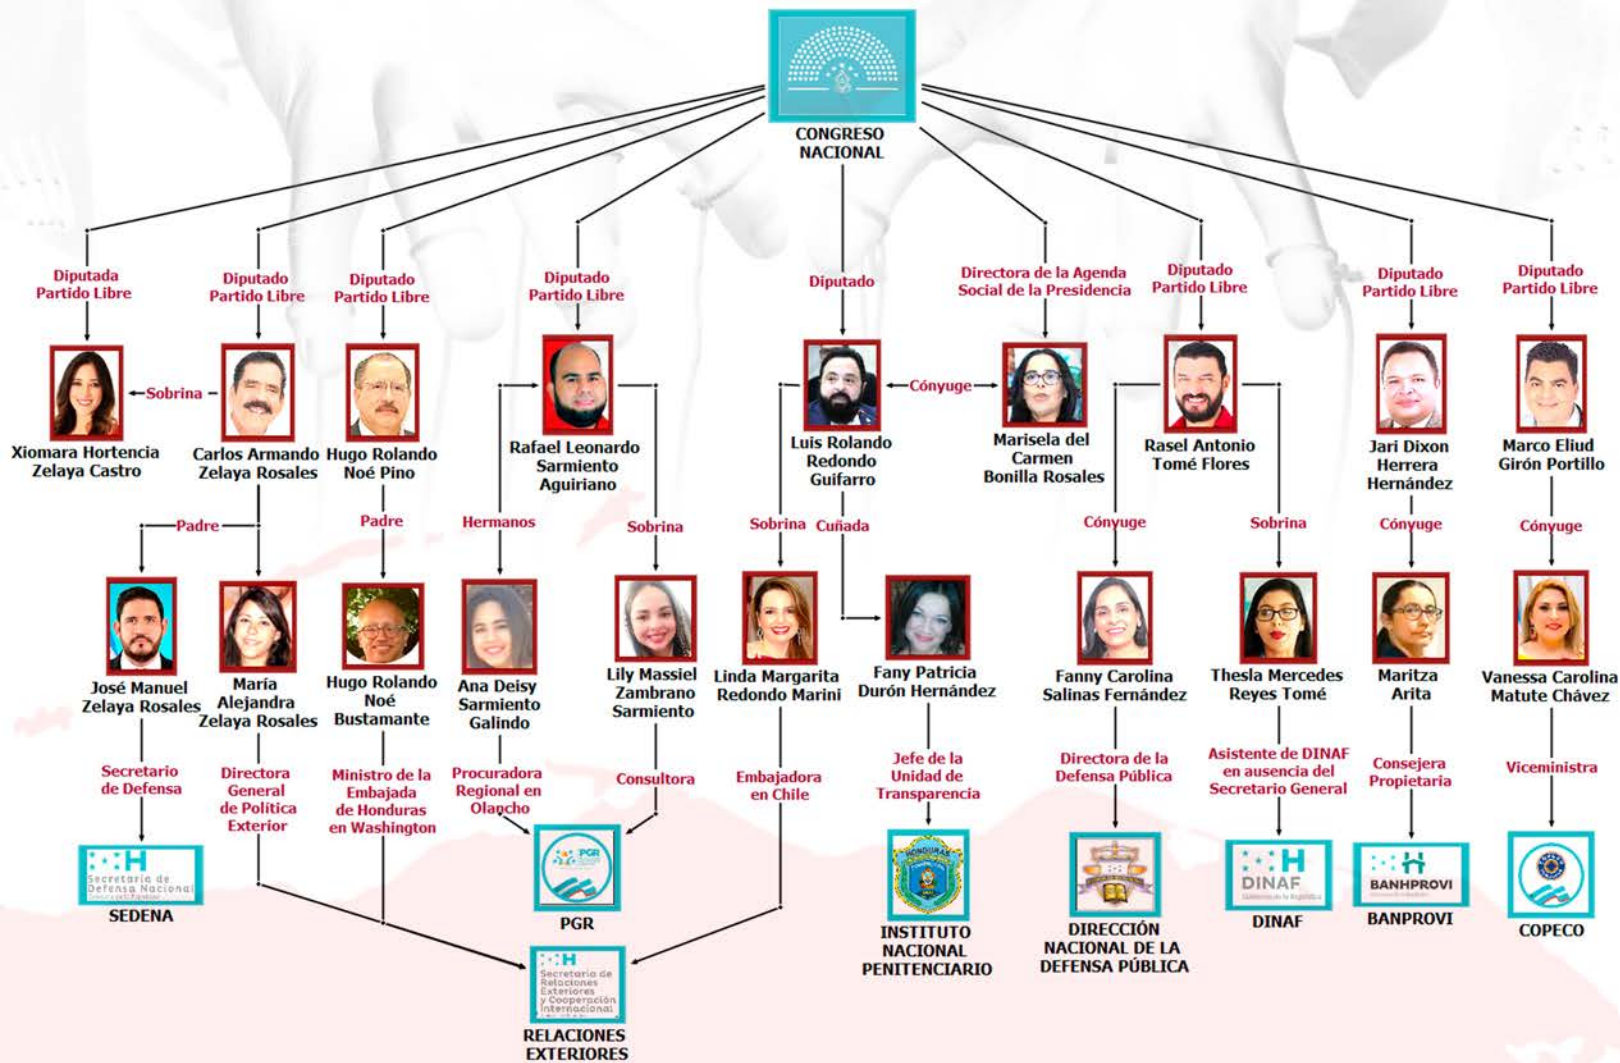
CONGRESO NACIONAL

Diputada Partido Libre

Xiomara Hortencia Zelaya Castro

Sobrina

Diputado Partido Libre

Carlos Armando Zelaya Rosales

Padre

José Manuel Zelaya Rosales

Secretario de Defensa

Secretaría de Defensa Nacional

SEDENA

María Alejandra Zelaya Rosales

Directora General de Política Exterior

Diputado Partido Libre

Hugo Rolando Noé Pino

Padre

Hugo Rolando Noé Bustamante

Ministro de la Embajada de Honduras en Washington

Diputado Partido Libre

Rafael Leonardo Sarmiento Aguiriano

Hermanos

Ana Deisy Sarmiento Galindo

Procuradora Regional en Olancho

Sobrina

Lily Massiel Zambrano Sarmiento

Consultora

PGR

PGR

Secretaría de Relaciones Exteriores y Cooperación Internacional

RELACIONES EXTERIORES

Diputado

Luis Rolando Redondo Guifarro

Cónyuge

Sobrina

Linda Margarita Redondo Marini

Embajadora en Chile

Cuñada

Fany Patricia Durón Hernández

Jefe de la Unidad de Transparencia

INSTITUTO NACIONAL PENITENCIARIO

Directora de la Agenda Social de la Presidencia

Marisela del Carmen Bonilla Rosales

Diputado Partido Libre

Rasel Antonio Tomé Flores

Cónyuge

Fanny Carolina Salinas Fernández

Directora de la Defensa Pública

DIRECCIÓN NACIONAL DE LA DEFENSA PÚBLICA

Sobrina

Thesla Mercedes Reyes Tomé

Asistente de DINAF en ausencia del Secretario General

DINAF

DINAF

Diputado Partido Libre

Jari Dixon Herrera Hernández

Cónyuge

Maritza Arita

Consejera Propietaria

BANHPROVI

BANPROVI

Diputado Partido Libre

Marco Eliud Girón Portillo

Cónyuge

Vanessa Carolina Matute Chávez

Viceministra

COPECO